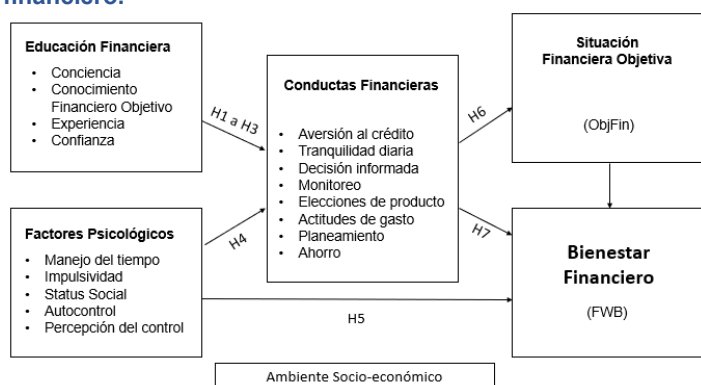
financiero.

Educación Financiera
- Conciencia
- Conocimiento Financiero Objetivo
- Experiencia
- Confianza

Factores Psicológicos
- Manejo del tiempo
- Impulsividad
- Status Social
- Autocontrol
- Percepción del control

H1 a H3

H4

Conductas Financieras
- Aversión al crédito
- Tranquilidad diaria
- Decisión informada
- Monitoreo
- Elecciones de producto
- Actitudes de gasto
- Planeamiento
- Ahorro

H6

H7

H5

Situación Financiera Objetiva

(ObjFin)

Bienestar Financiero

(FWB)

Ambiente Socio-económico